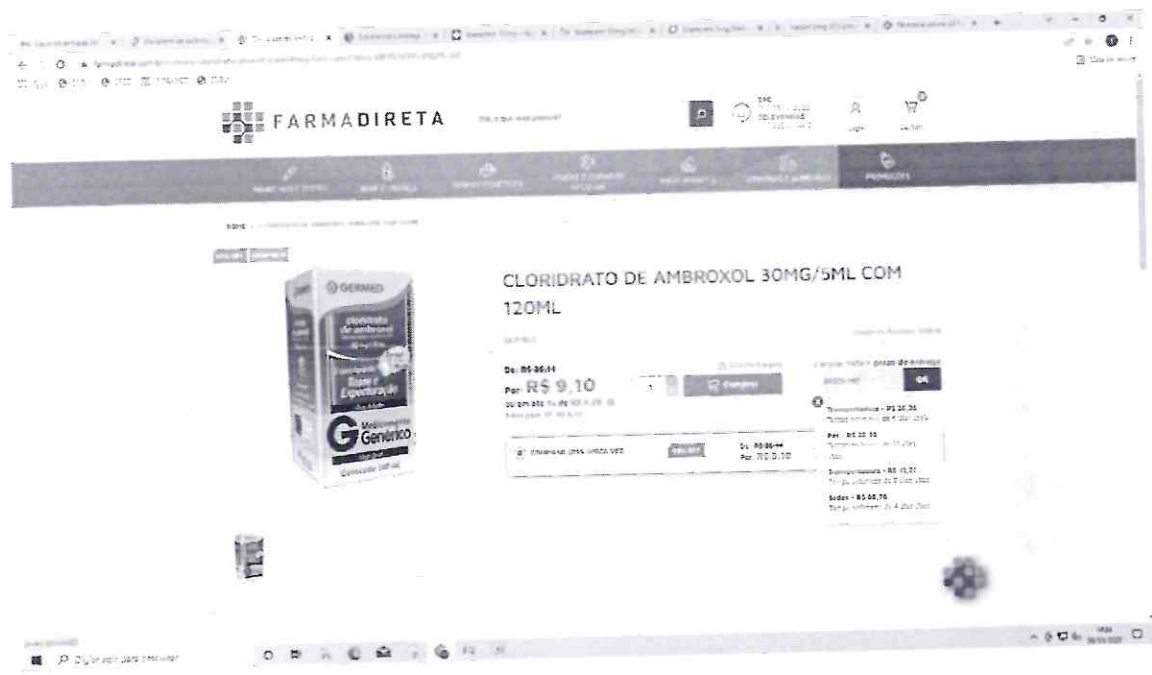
FARMADIRETA

CLORIDRATO DE AMBROXOL 30MG/5ML COM 120ML

De: R$ 36,44
Por: R$ 9,10

Comprar

OK

Por: R$ 9,10

GERMED
Cloridrato de ambroxol
Tosse e Expectoração
Medicamento Genérico

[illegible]

P Digite aqui para pesquisar